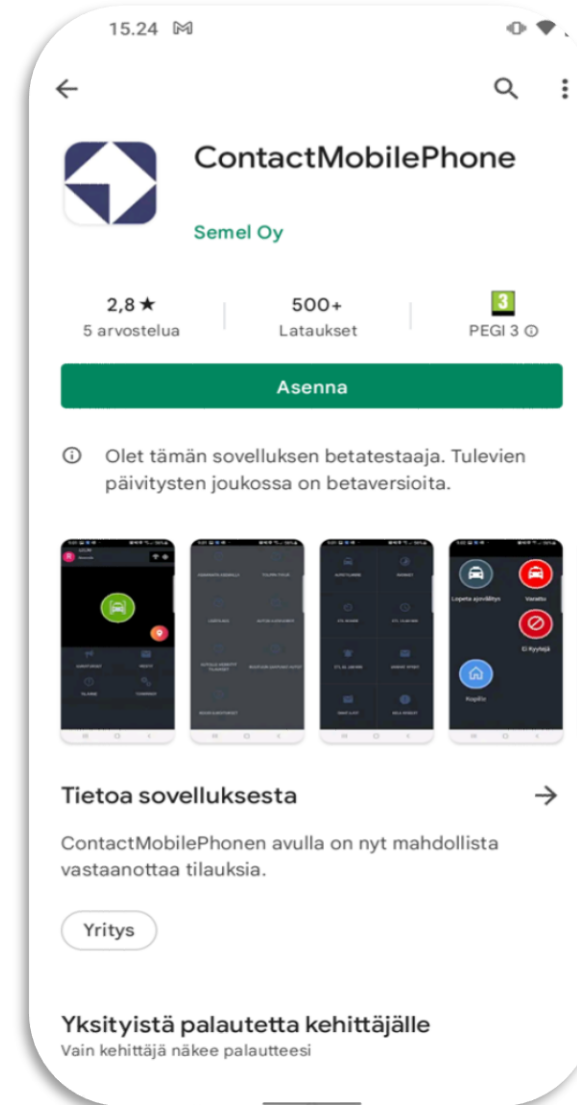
15.24

ContactMobilePhone

Semel Oy

2,8 ★
5 arvostelua

500+
Lataukset

3
PEGI 3 ⓘ

Asenna

ⓘ Olet tämän sovelluksen betatestaaja. Tulevien päivitysten joukossa on betaversioita.

Lopeta ajovälitys
Varattu
Ei Kyytejä
Kopilla

Tietoa sovelluksesta

ContactMobilePhonen avulla on nyt mahdollista vastaanottaa tilauksia.

Yritys

Yksityistä palautetta kehittäjälle
Vain kehittäjä näkee palautteesi